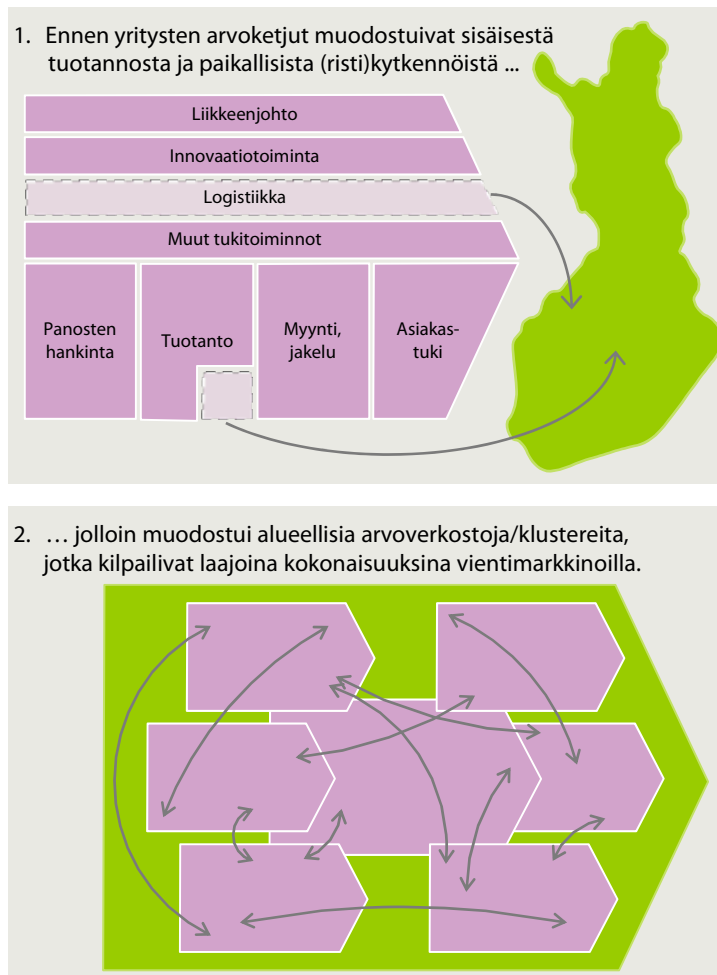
1. Ennen yritysten arvoketjut muodostuivat sisäisestä tuotannosta ja paikallisista (risti)kytkennöistä ...

Liikkeenjohto

Innovaatiotoiminta

Logistiikka

Muut tukitoiminnot

Panosten hankinta

Tuotanto

Myynti, jakelu

Asiakastuki

2. … jolloin muodostui alueellisia arvoverkostoja/klustereita, jotka kilpailivat laajoina kokonaisuuksina vientimarkkinoilla.